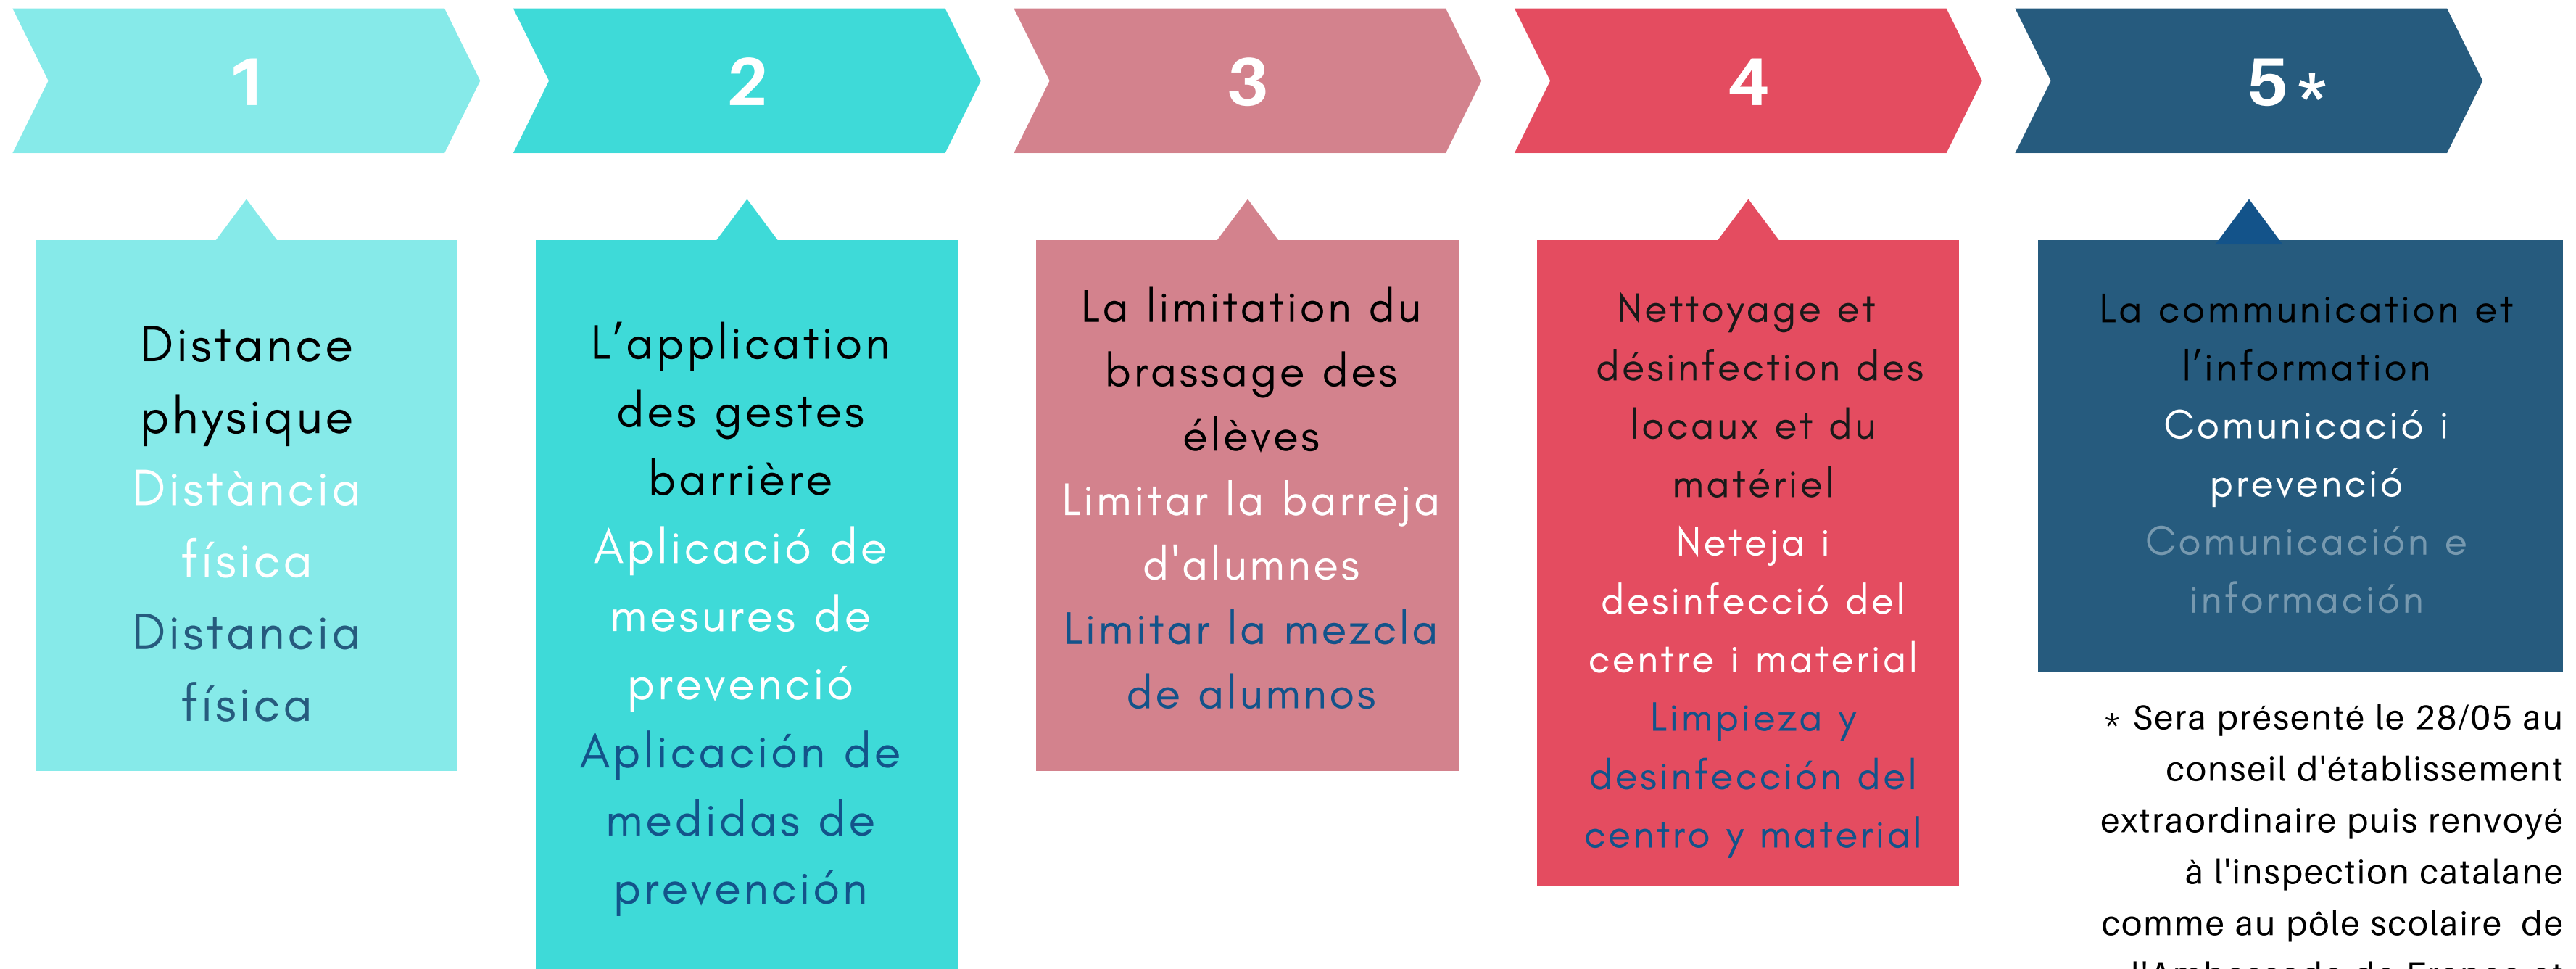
1

2

3

4

5*

Distance physique
Distància física
Distancia física

L'application des gestes barrière
Aplicació de mesures de prevenció
Aplicación de medidas de prevención

La limitation du brassage des élèves
Limitar la barreja d'alumnes
Limitar la mezcla de alumnos

Nettoyage et désinfection des locaux et du matériel
Neteja i desinfecció del centre i material
Limpieza y desinfección del centro y material

La communication et l'information
Comunicació i prevenció
Comunicación e información

* Sera présenté le 28/05 au conseil d'établissement extraordinaire puis renvoyé à l'inspection catalane comme au pôle scolaire de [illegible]